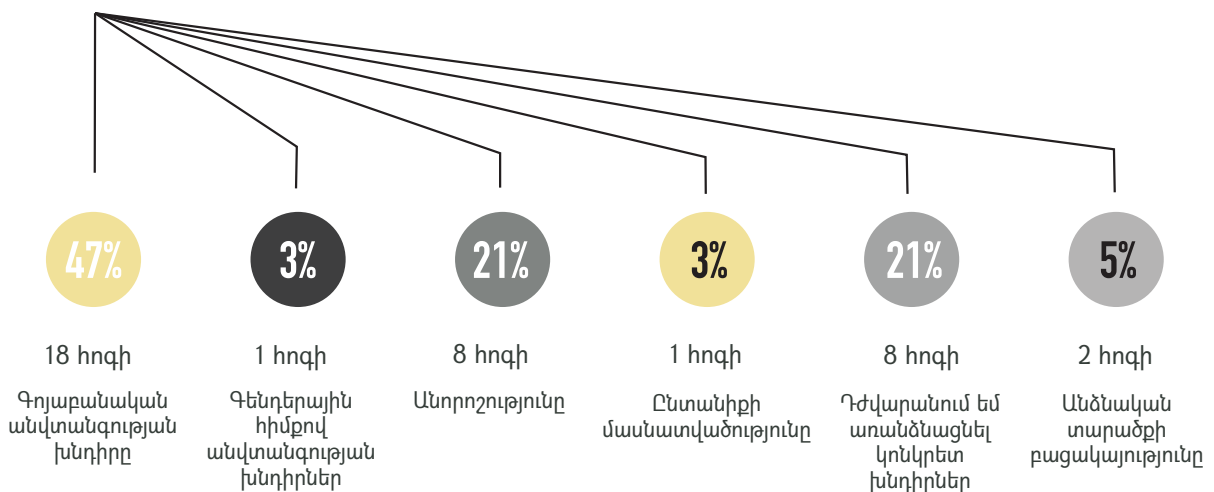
47%

18 հոգի

Գոյաբանական անվտանգության խնդիրը

3%

1 հոգի

Գենդերային հիմքով անվտանգության խնդիրներ

21%

8 հոգի

Անորոշությունը

3%

1 հոգի

Ընտանիքի մասնատվածությունը

21%

8 հոգի

Դժվարանում եմ առանձնացնել կոնկրետ խնդիրներ

5%

2 հոգի

Անձնական տարածքի բացակայությունը